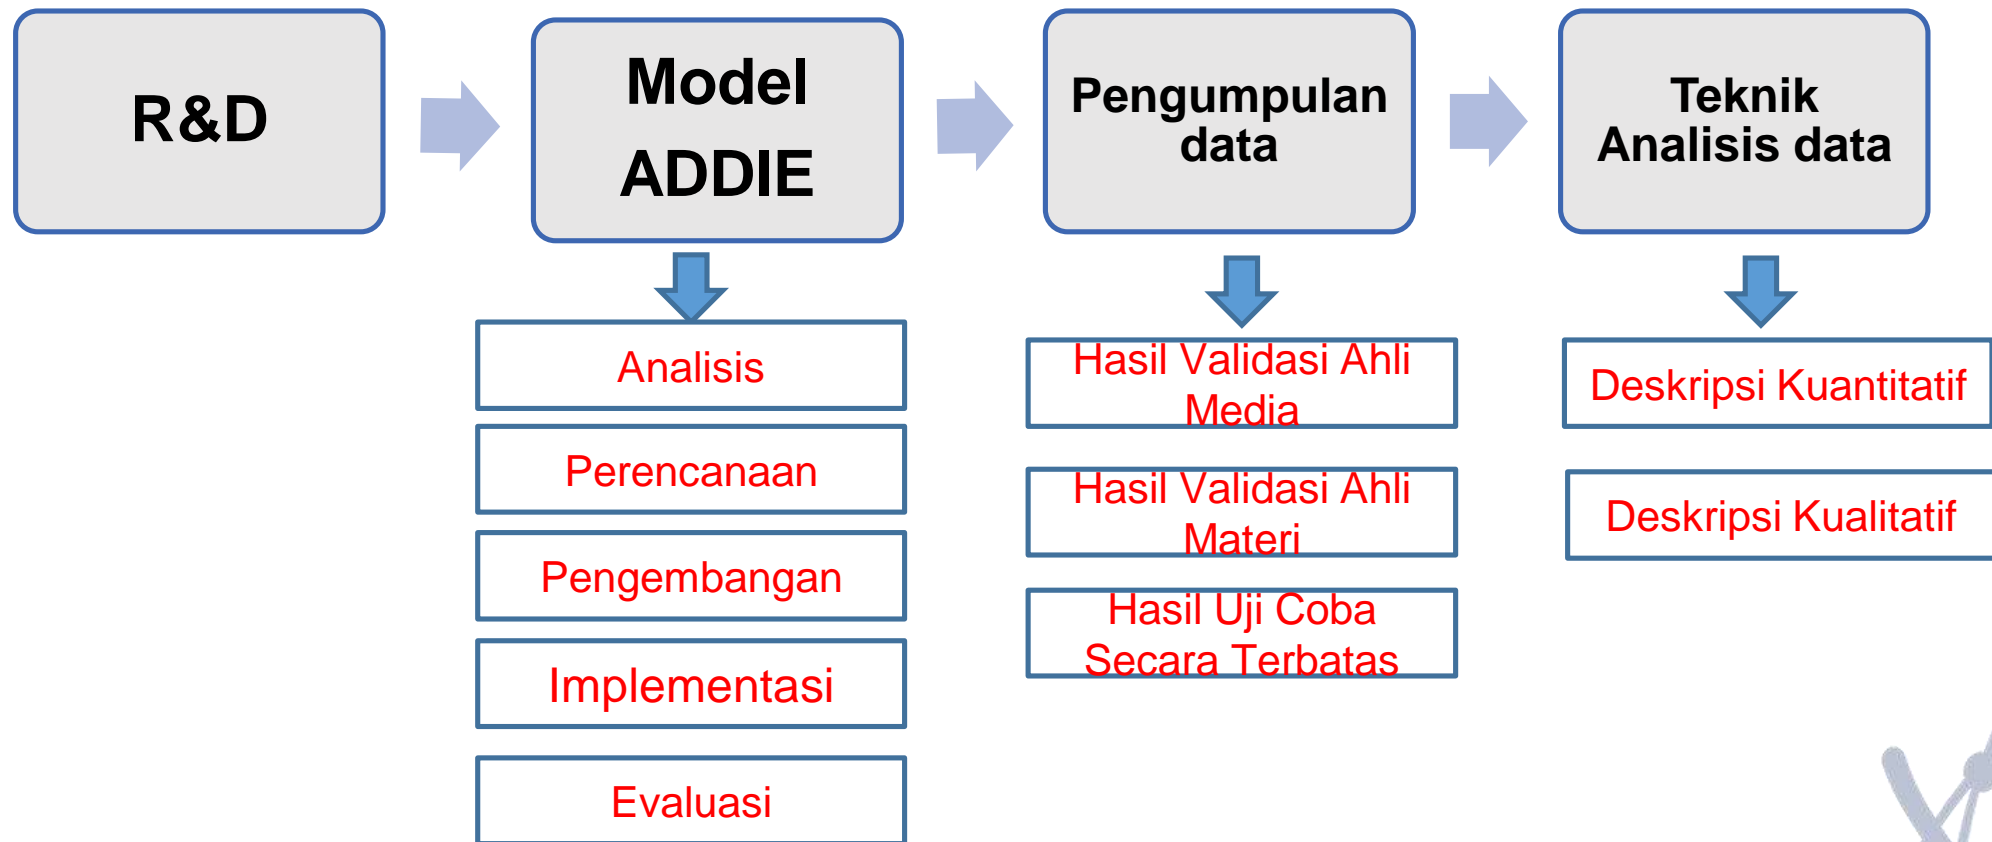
R&D

Model ADDIE

Pengumpulan data

Teknik Analisis data

Analisis

Perencanaan

Pengembangan

Implementasi

Evaluasi

Hasil Validasi Ahli Media

Hasil Validasi Ahli Materi

Hasil Uji Coba Secara Terbatas

Deskripsi Kuantitatif

Deskripsi Kualitatif